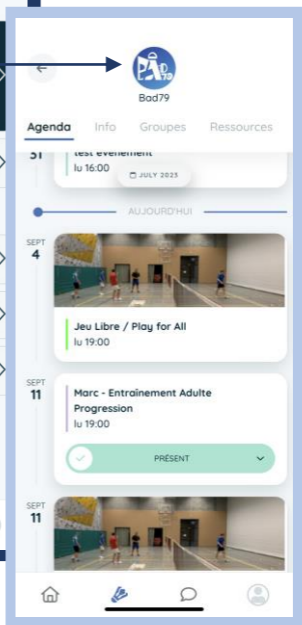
Bad79

Agenda Info Groupes Ressources

31 test événement
lu 16:00
JULY 2025

AUJOURD'HUI

SEPT 4
Jeu Libre / Play for All
lu 19:00

SEPT 11
Marc - Entrainement Adulte Progression
lu 19:00
PRÉSENT

SEPT 11